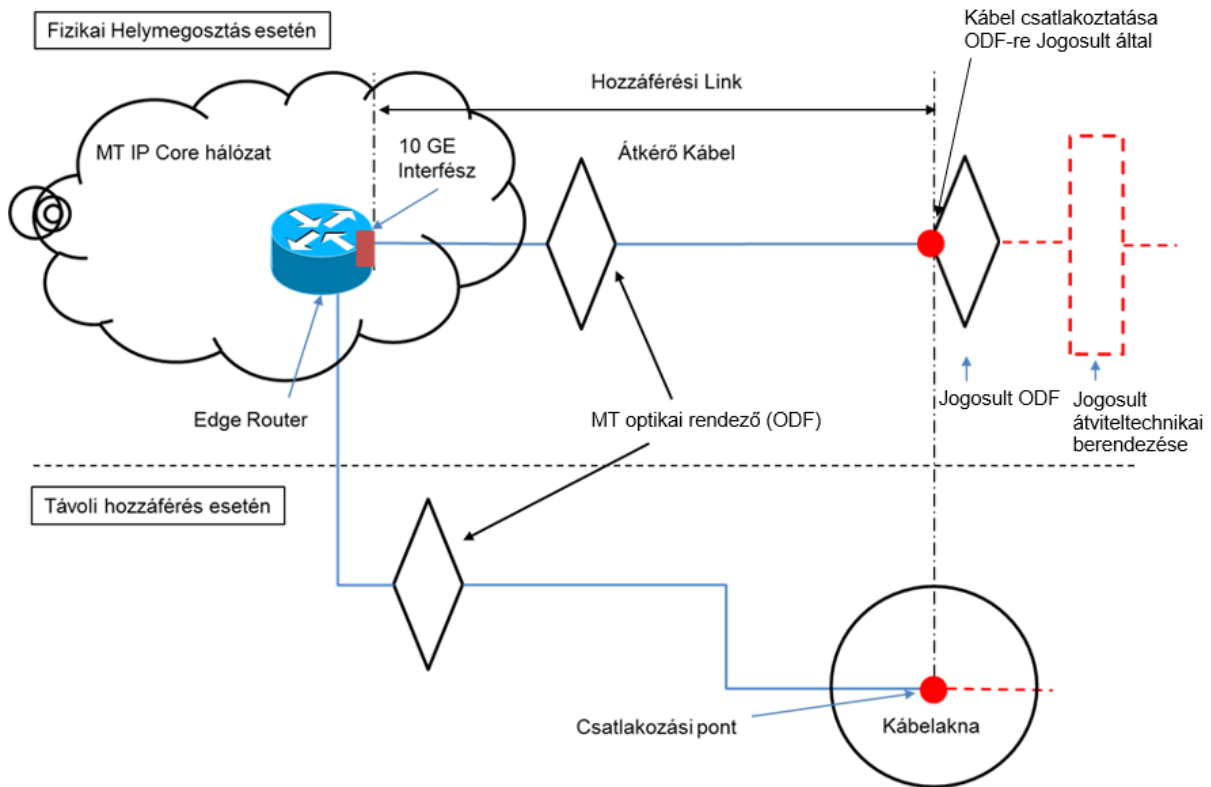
Fizikai Helymegosztás esetén

Kábel csatlakoztatása ODF-re Jogosult által

Hozzáférési Link

MT IP Core hálózat

10 GE Interfész

Átkérő Kábel

Edge Router

MT optikai rendező (ODF)

Jogosult ODF

Jogosult átviteltechnikai berendezése

Távoli hozzáférés esetén

Csatlakozási pont

Kábelakna